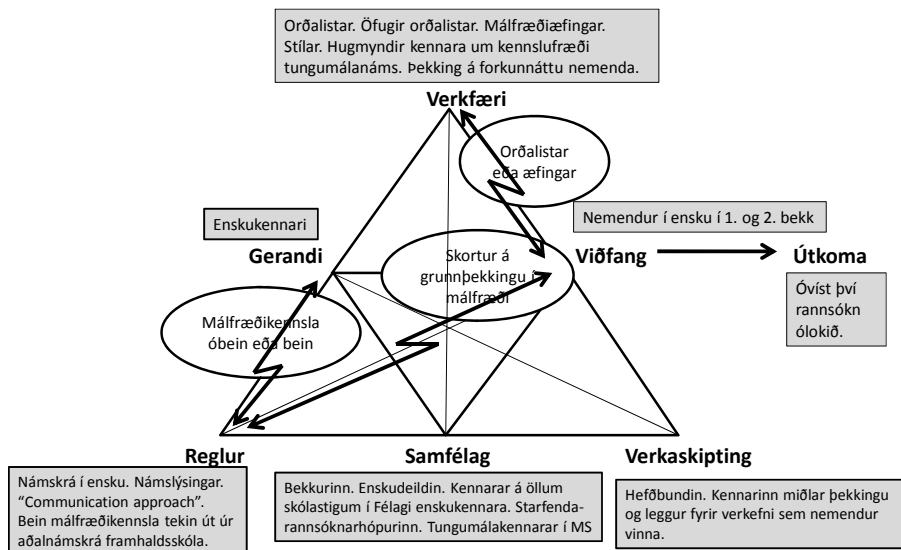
Orðalistar. Öfugir orðalistar. Málfræðiæfingar. Stílar. Hugmyndir kennara um kennslufræði tungumálanáms. Þekking á forkunnáttu nemenda.

Verkfæri

Orðalistar eða æfingar

Enskukennari

Nemendur í ensku í 1. og 2. bekk

Gerandi

Skortur á grunnþekkingu í málfræði

Viðfang

Útkoma

Óvíst því rannsókn ólokið.

Málfræðikennsla óbein eða bein

Reglur

Samfélag

Verkaskipting

Námskrá í ensku. Námslýsingar. "Communication approach". Bein málfræðikennsla tekin út úr aðalnámskrá framhaldsskóla.

Bekkurinn. Enskudeildin. Kennarar á öllum skólastigum í Félagi enskukennara. Starfendarannsóknarhópurinn. Tungumálakennarar í MS

Hefðbundin. Kennarinn miðlar þekkingu og leggur fyrir verkefni sem nemendur vinna.